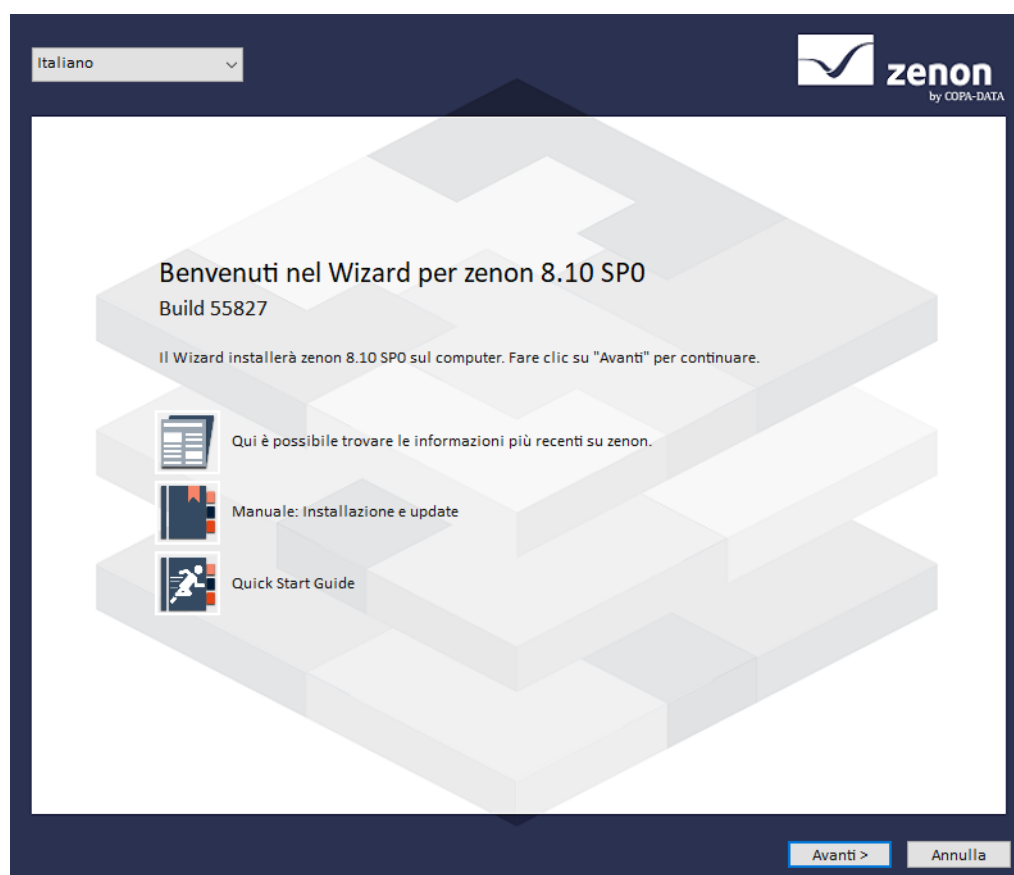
Italiano

zenon
by COPA-DATA

Benvenuti nel Wizard per zenon 8.10 SP0
Build 55827

Il Wizard installerà zenon 8.10 SP0 sul computer. Fare clic su "Avanti" per continuare.

Qui è possibile trovare le informazioni più recenti su zenon.

Manuale: Installazione e update

Quick Start Guide

Avanti >
Annulla